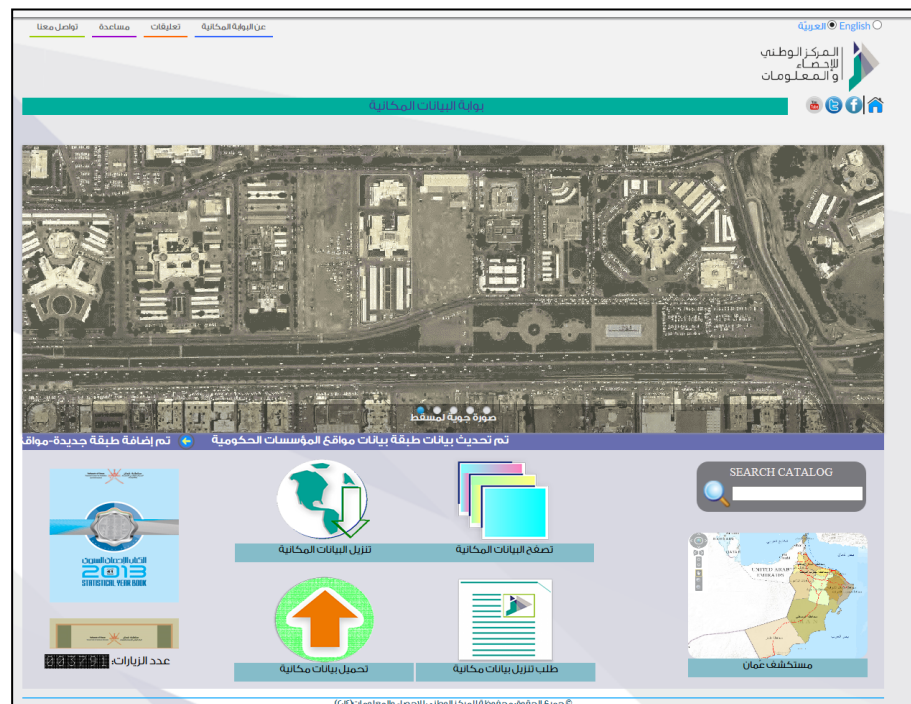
English العربية

عن البوابة المكانية تعليقات مساعدة تواصل معنا

المركز الوطني للإحصاء والمعلومات

بوابة البيانات المكانية

صورة جوية لمسقط

تم تحديث بيانات طبقة بيانات مواقع المؤسسات الحكومية تم إضافة طبقة جديدة-مواقع

SEARCH CATALOG

تصفح البيانات المكانية

تنزيل البيانات المكانية

الكتاب الإحصائي السنوي 2013 STATISTICAL YEAR BOOK

مستكشف عمان

طلب تنزيل بيانات مكانية

تحميل بيانات مكانية

عدد الزيارات: 003791

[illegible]